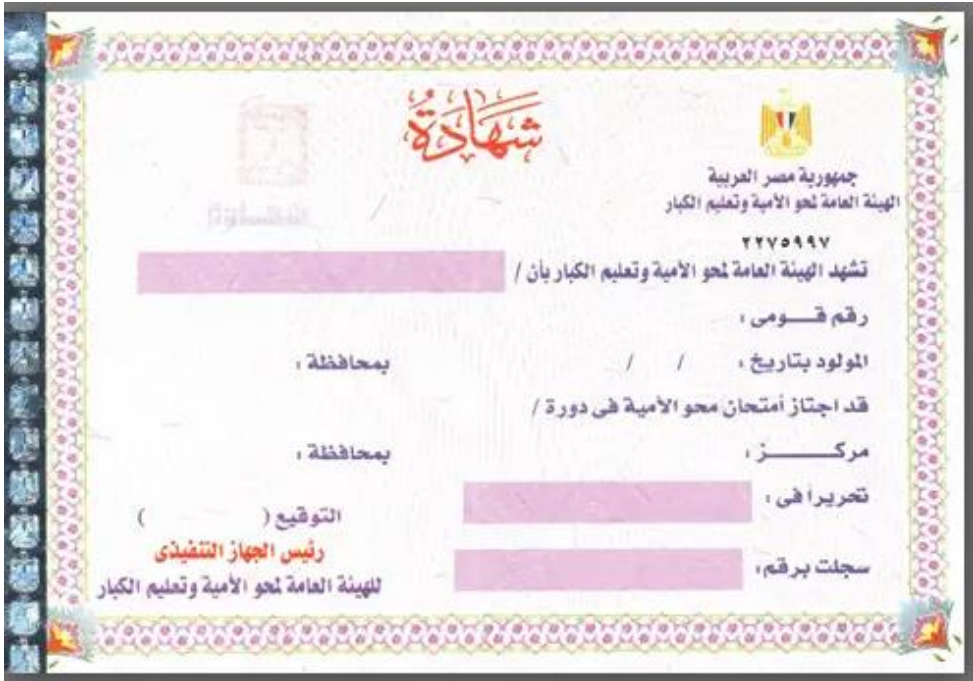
شهادة

جمهورية مصر العربية
الهيئة العامة لمحو الأمية وتعليم الكبار

٢٢٧٥٩٩٧

تشهد الهيئة العامة لمحو الأمية وتعليم الكبار بأن /

رقم قــومى :

المولود بتاريخ :    /    /    بمحافظة :

قد اجتاز أمتحان محو الأمية فى دورة /

مركـــــز :    بمحافظة :

تحريرا فى :

التوقيع (    )

رئيس الجهاز التنفيذى
للهيئة العامة لمحو الأمية وتعليم الكبار

سجلت برقم :